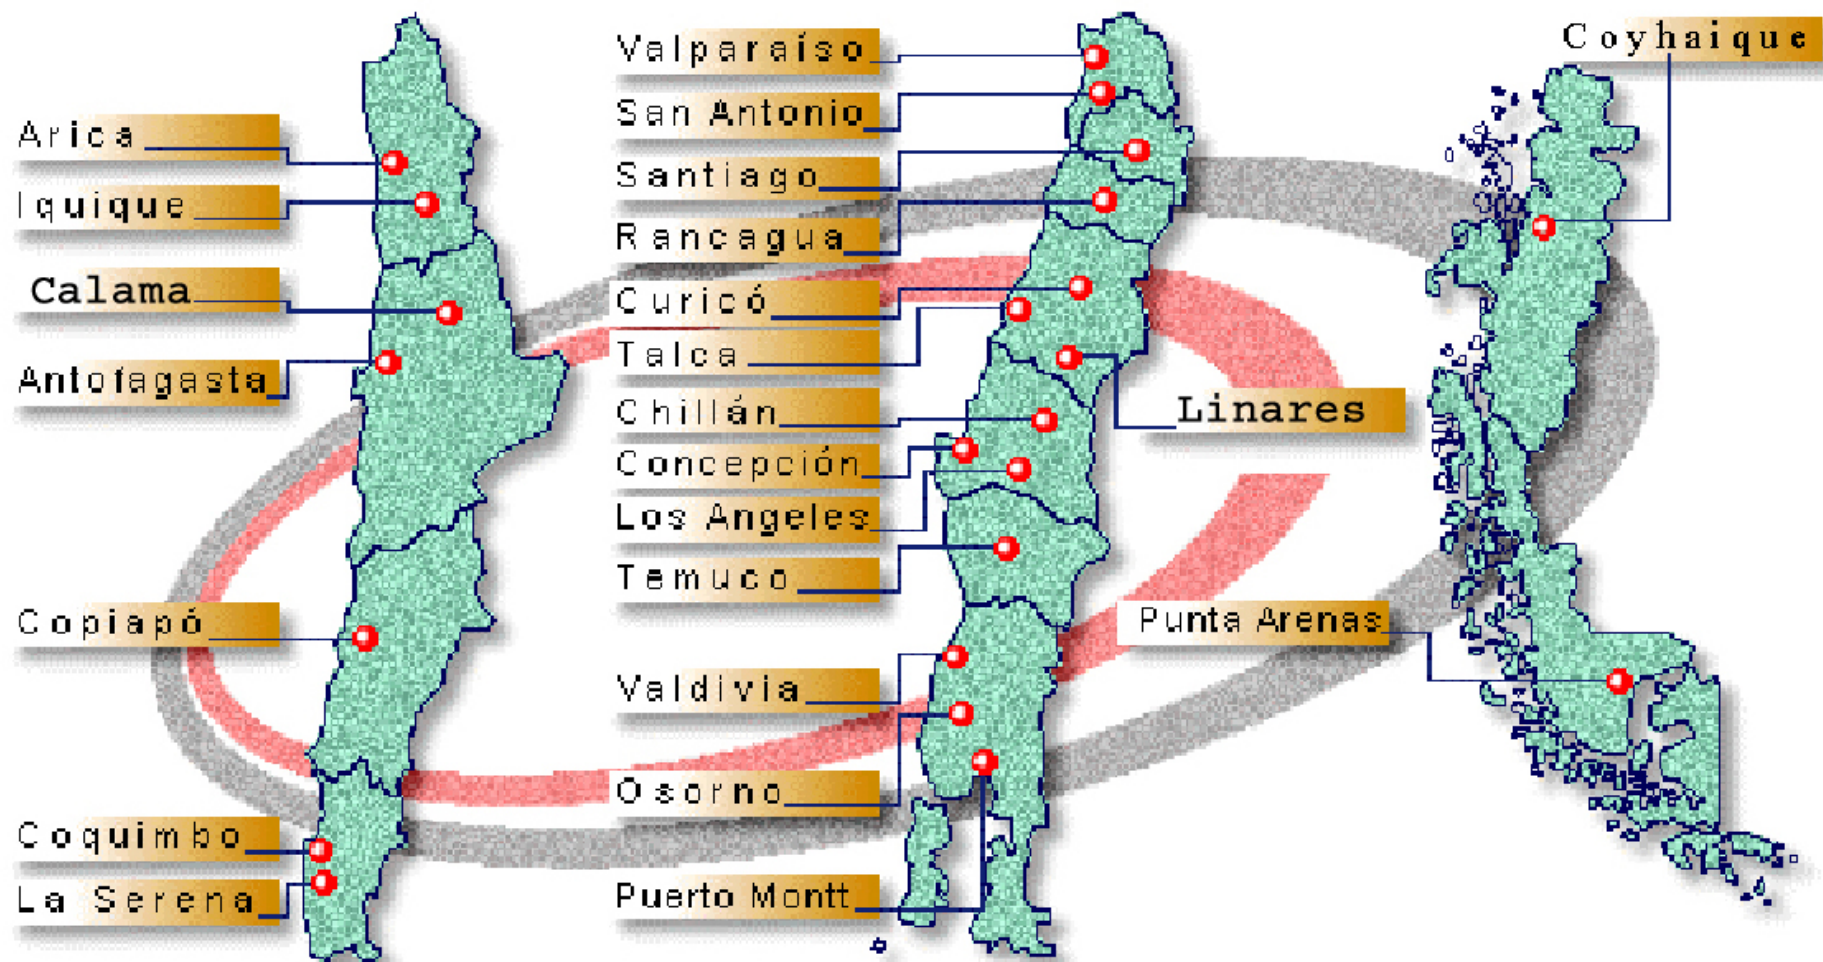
Arica
Iquique
Calama
Antofagasta
Copiapó
Coquimbo
La Serena

Valparaíso
San Antonio
Santiago
Rancagua
Curicó
Talca
Chillán
Concepción
Los Angeles
Temuco
Valdivia
Osorno
Puerto Montt

Coyhaique
Linares
Punta Arenas